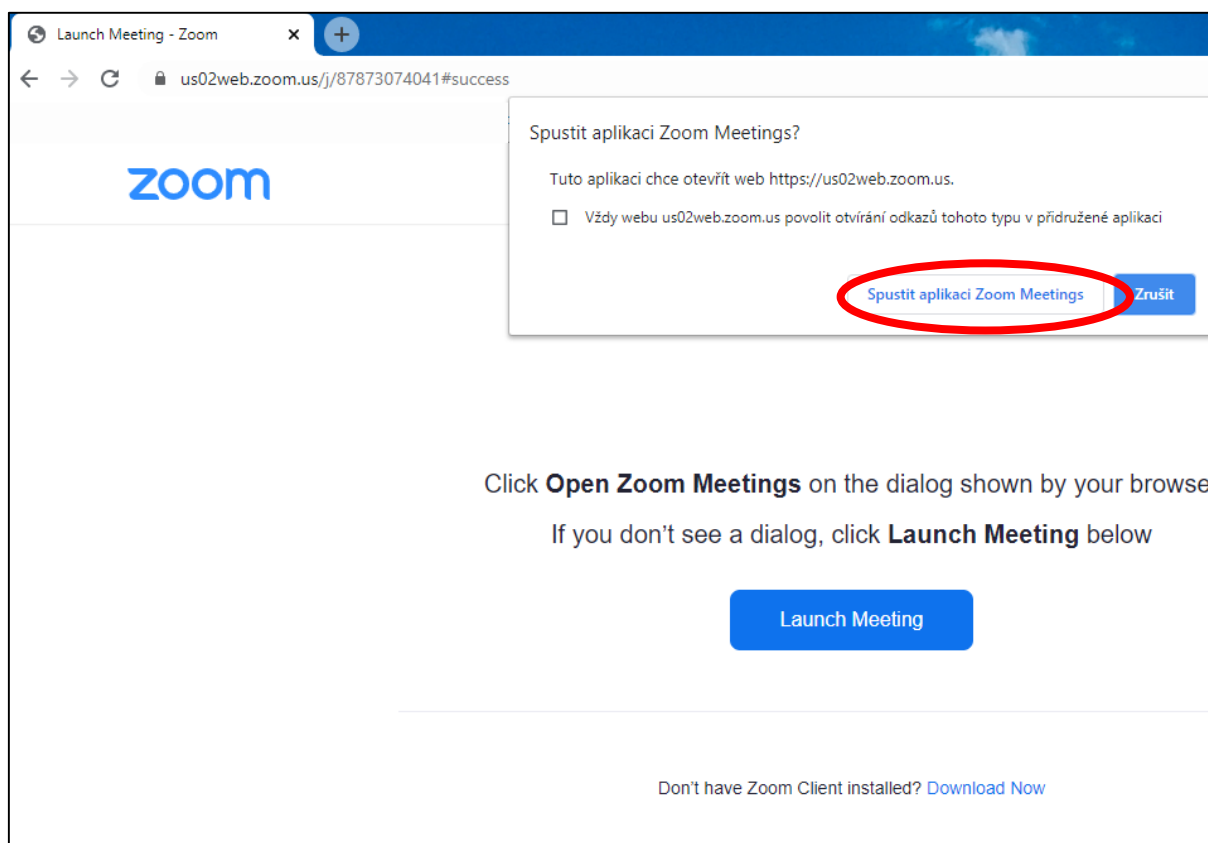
Launch Meeting - Zoom

us02web.zoom.us/j/87873074041#success

zoom

Spustit aplikaci Zoom Meetings?

Tuto aplikaci chce otevřít web https://us02web.zoom.us.

Vždy webu us02web.zoom.us povolit otvírání odkazů tohoto typu v přidružené aplikaci

Spustit aplikaci Zoom Meetings

Zrušit

Click **Open Zoom Meetings** on the dialog shown by your browse

If you don't see a dialog, click **Launch Meeting** below

Launch Meeting

Don't have Zoom Client installed? Download Now